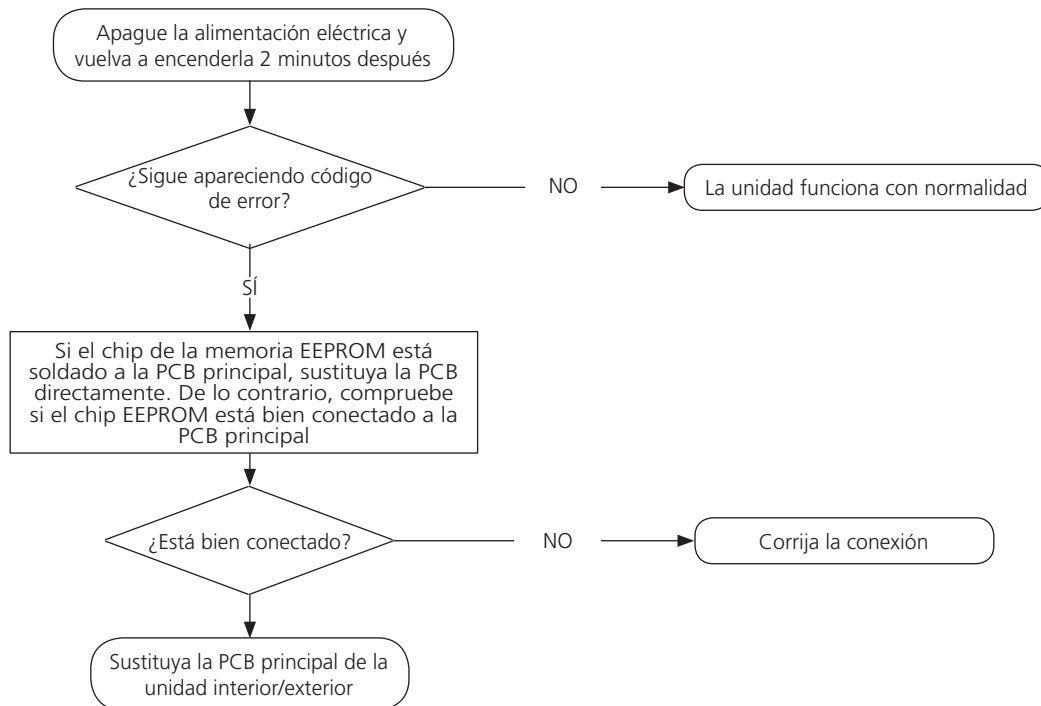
Apague la alimentación eléctrica y vuelva a encenderla 2 minutos después

¿Sigue apareciendo código de error?

NO

La unidad funciona con normalidad

SÍ

Si el chip de la memoria EEPROM está soldado a la PCB principal, sustituya la PCB directamente. De lo contrario, compruebe si el chip EEPROM está bien conectado a la PCB principal

¿Está bien conectado?

NO

Corrija la conexión

Sustituya la PCB principal de la unidad interior/exterior